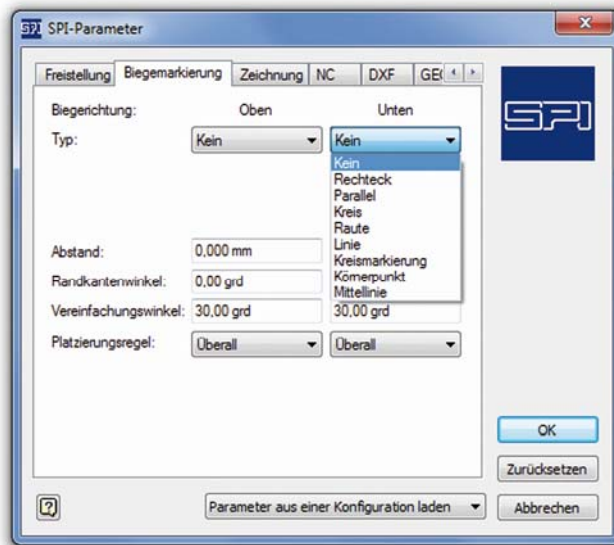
SPI SPI-Parameter

Freistellung | Biegemarkierung | Zeichnung | NC | DXF | GE

Biegerichtung: Oben Unten

Typ: Kein Kein

Kein
Rechteck
Parallel
Kreis
Raute
Linie
Kreismarkierung
Körnerpunkt
Mittellinie

Abstand: 0,000 mm

Randkantenwinkel: 0,00 grd

Vereinfachungswinkel: 30,00 grd 30,00 grd

Platzierungsregel: Überall Überall

SPI

OK

Zurücksetzen

Parameter aus einer Konfiguration laden

Abbrechen